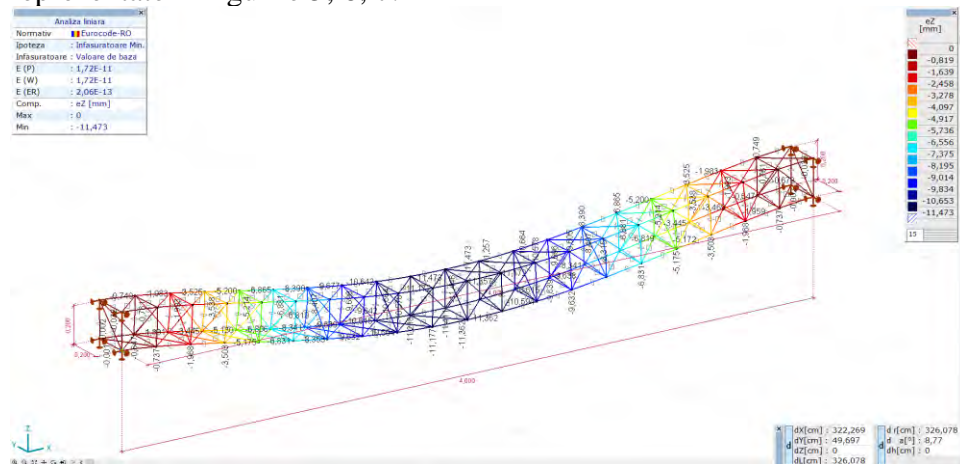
Analiza liniara

| | |
|---|---|
| Normativ | : Eurocode-RO |
| Ipoteza | : Infasuratoare Min. |
| Infasuratoare | : Valoare de baza |
| E (P) | : 1,72E-11 |
| E (W) | : 1,72E-11 |
| E (ER) | : 2,06E-13 |
| Comp. | : eZ [mm] |
| Max | : 0 |
| Min | : -11,473 |

eZ [mm]

0
-0,819
-1,639
-2,458
-3,278
-4,097
-4,917
-5,736
-6,556
-7,375
-8,195
-9,014
-9,834
-10,653
-11,473

15

-0,749 -1,983 -3,525 -5,200 -6,865 -8,390 -9,673 -10,643 -11,257 -11,473 -11,257 -10,664 -9,390 -6,865 -5,200 -3,525 -1,983 -0,749

-5,130 -6,806 -8,341 -9,635 -10,609 -11,177 -11,363 -11,360 -10,609 -9,635 -8,341 -6,806 -5,130 -3,445 -1,983 -0,737 -0,737 -1,588 -3,500 -5,175 -6,831 -8,331 -9,632 -10,609 -11,177 -11,363

0,300
0,200
4,600

dX[cm] : 322,269
dY[cm] : 49,697
dZ[cm] : 0
dL[cm] : 326,078
d r[cm] : 326,078
d a[°] : 8,77
dh[cm] : 0